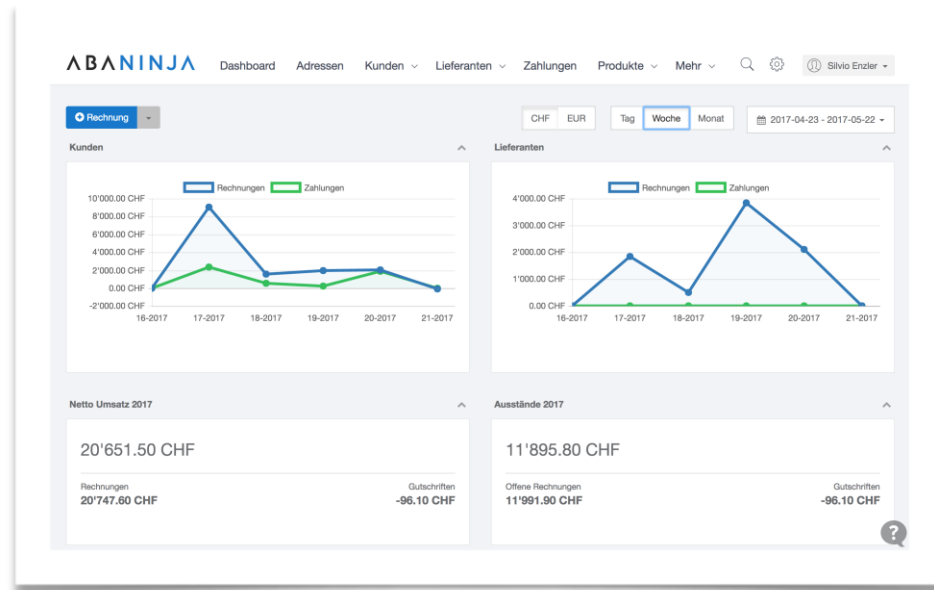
ABANINJA Dashboard Adressen Kunden Lieferanten Zahlungen Produkte Mehr Silvio Enzler

Rechnung

CHF EUR Tag Woche Monat 2017-04-23 - 2017-05-22

Kunden

Rechnungen Zahlungen

10'000.00 CHF
8'000.00 CHF
6'000.00 CHF
4'000.00 CHF
2'000.00 CHF
0.00 CHF
-2'000.00 CHF

16-2017 17-2017 18-2017 19-2017 20-2017 21-2017

Lieferanten

Rechnungen Zahlungen

4'000.00 CHF
3'000.00 CHF
2'000.00 CHF
1'000.00 CHF
0.00 CHF

16-2017 17-2017 18-2017 19-2017 20-2017 21-2017

Netto Umsatz 2017

20'651.50 CHF

Rechnungen
20'747.60 CHF

Gutschriften
-96.10 CHF

Ausstände 2017

11'895.80 CHF

Offene Rechnungen
11'991.90 CHF

Gutschriften
-96.10 CHF

?